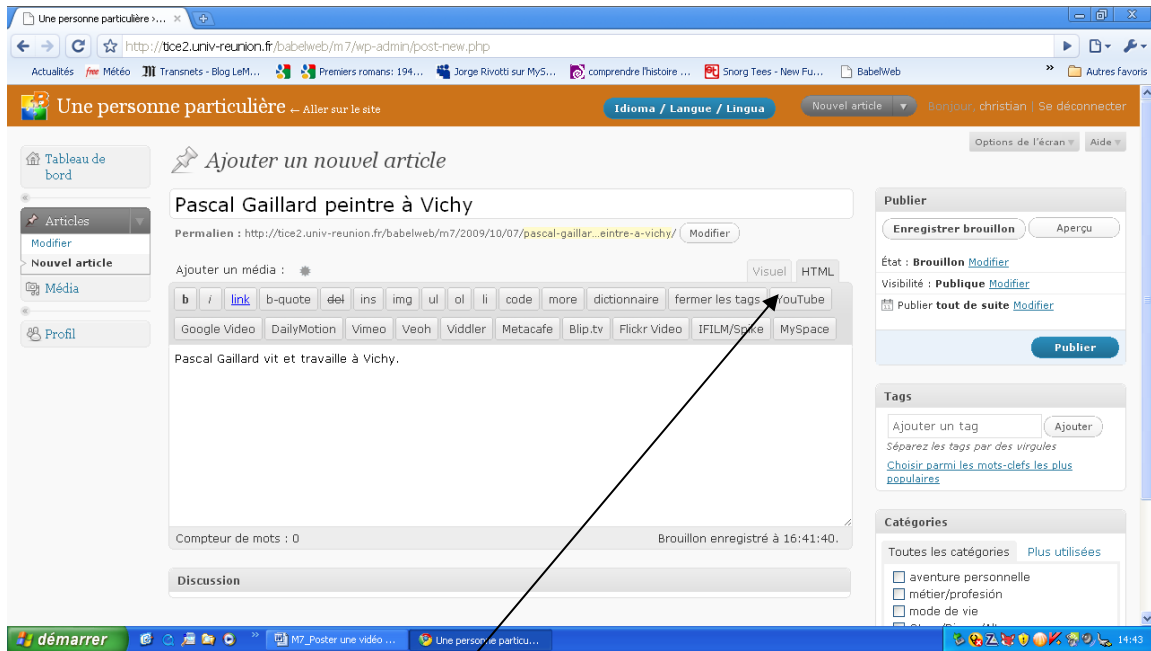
Une personne particulière › ... ×

http://tice2.univ-reunion.fr/babelweb/m7/wp-admin/post-new.php

Actualités Météo Transnets - Blog LeM... Premiers romans: 194... Jorge Rivotti sur MyS... comprendre l'histoire ... Snorg Tees - New Fu... BabelWeb » Autres favoris

Une personne particulière ← Aller sur le site

Idioma / Langue / Lingua

Nouvel article

Bonjour, christian | Se déconnecter

Options de l'écran Aide

Tableau de bord

Articles

Modifier

Nouvel article

Média

Profil

Ajouter un nouvel article

Pascal Gaillard peintre à Vichy

Permalien : http://tice2.univ-reunion.fr/babelweb/m7/2009/10/07/pascal-gaillar...eintre-a-vichy/ Modifier

Ajouter un média :

Visuel HTML

b i link b-quote del ins img ul ol li code more dictionnaire fermer les tags YouTube

Google Video DailyMotion Vimeo Veoh Viddler Metacafe Blip.tv Flickr Video IFILM/Spike MySpace

Pascal Gaillard vit et travaille à Vichy.

Compteur de mots : 0

Brouillon enregistré à 16:41:40.

Discussion

Publier

Enregistrer brouillon

Aperçu

État : Brouillon Modifier

Visibilité : Publique Modifier

Publier tout de suite Modifier

Publier

Tags

Ajouter un tag

Ajouter

Séparez les tags par des virgules

Choisir parmi les mots-clefs les plus populaires

Catégories

Toutes les catégories Plus utilisées

aventure personnelle

métier/profesión

mode de vie

démarrer

M7_Poster une vidéo ...

Une personne particu...

14:43